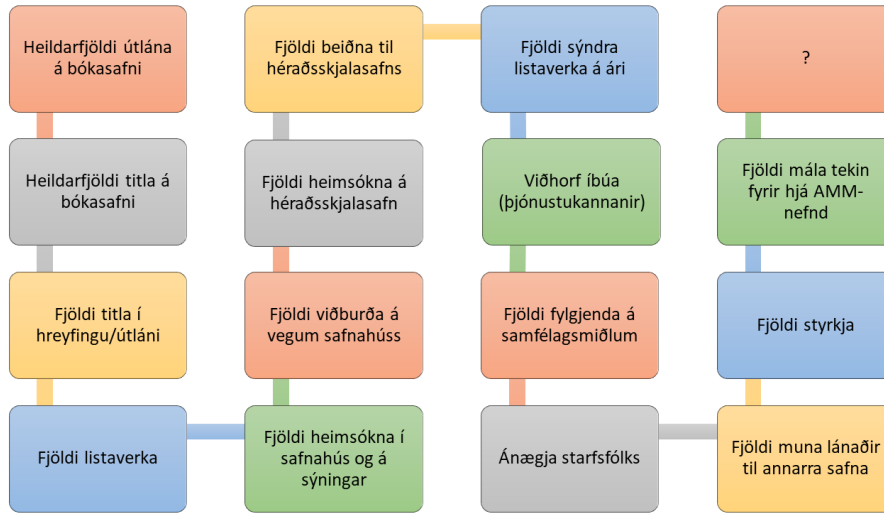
Heildarfjöldi útlána á bókasafni

Heildarfjöldi titla á bókasafni

Fjöldi titla í hreyfingu/útláni

Fjöldi listaverka

Fjöldi beiðna til héraðsskjalasafns

Fjöldi heimsókna á héraðsskjalasafn

Fjöldi viðburða á vegum safnahúss

Fjöldi heimsókna í safnahús og á sýningar

Fjöldi sýndra listaverka á ári

Viðhorf íbúa (þjónustukannanir)

Fjöldi fylgjenda á samfélagsmiðlum

Ánægja starfsfólks

?

Fjöldi mála tekin fyrir hjá AMM-nefnd

Fjöldi styrkja

Fjöldi muna lánaðir til annarra safna